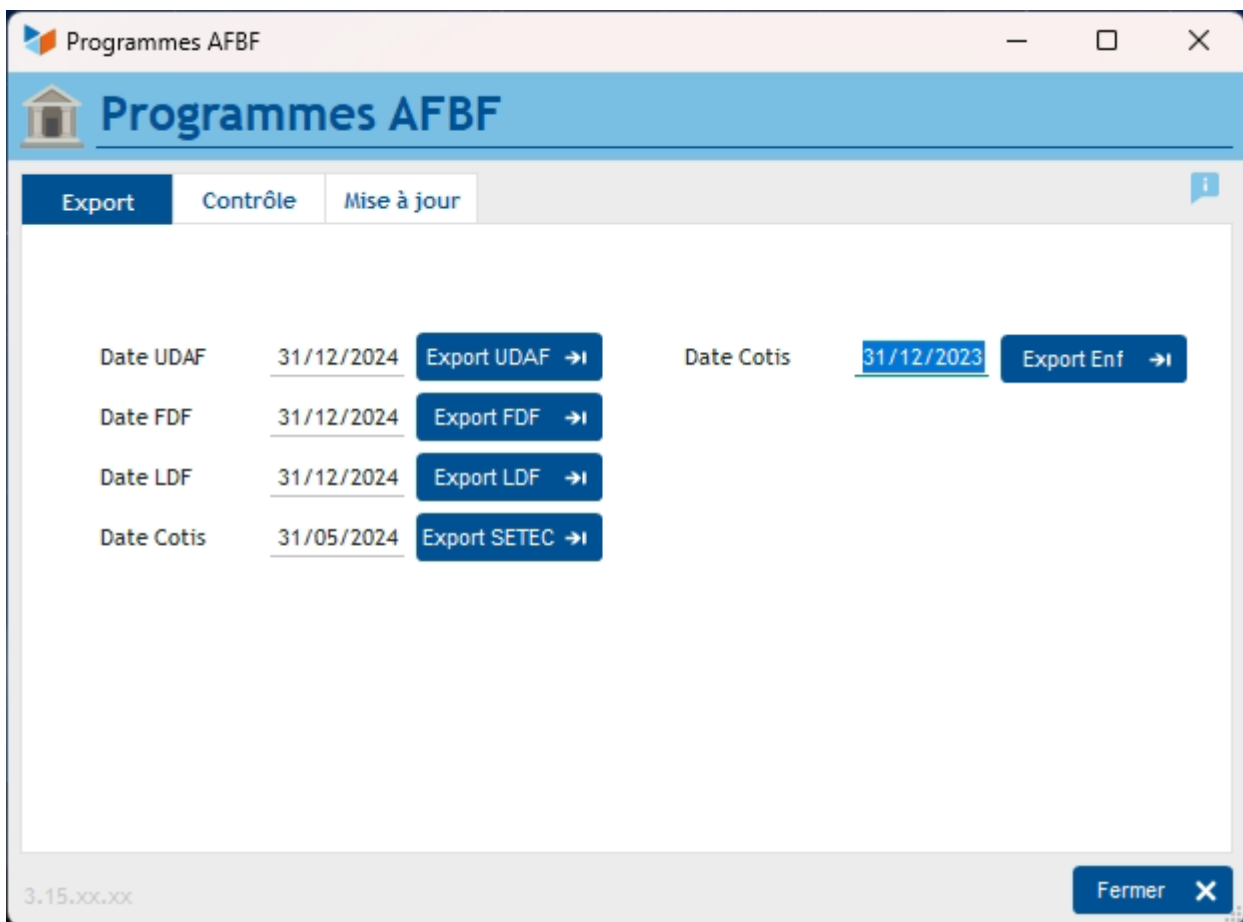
Programmes AFBF

Programmes AFBF

Export | Contrôle | Mise à jour

Date UDAF 31/12/2024 Export UDAF

Date FDF 31/12/2024 Export FDF

Date LDF 31/12/2024 Export LDF

Date Cotis 31/05/2024 Export SETEC

Date Cotis 31/12/2023 Export Enf

3.15.xx.xx

Fermer